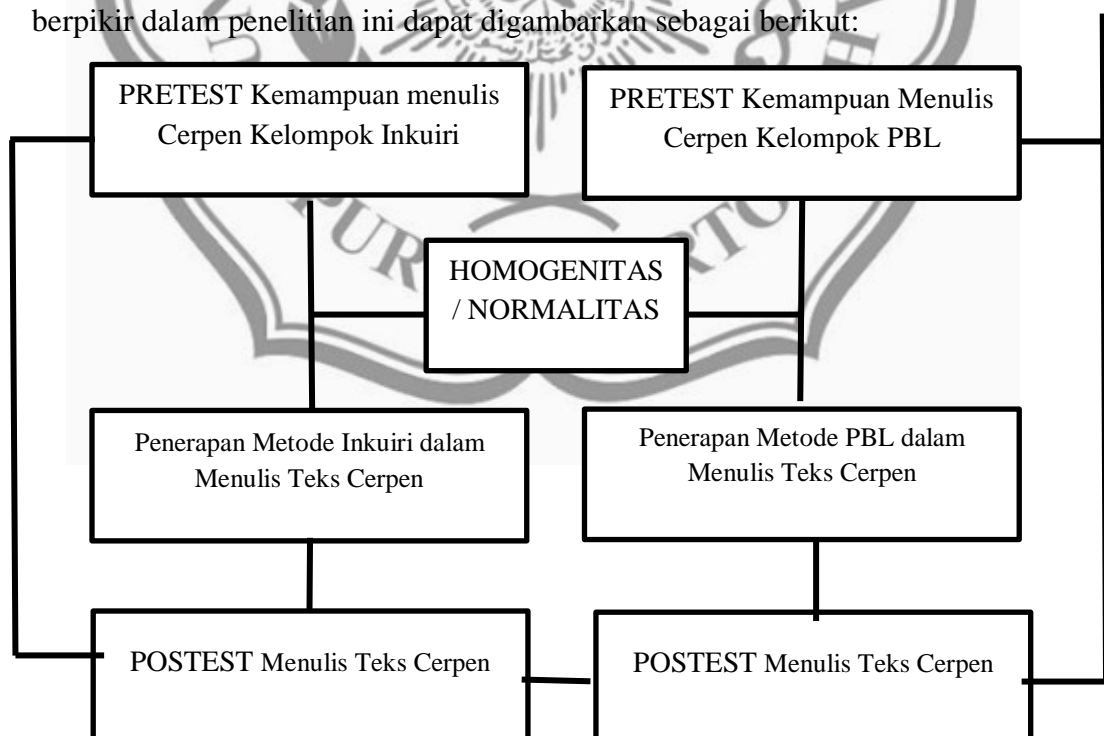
berpikir dalam penelitian ini dapat digambarkan sebagai berikut:

PRETEST Kemampuan menulis Cerpen Kelompok Inkuiri

PRETEST Kemampuan Menulis Cerpen Kelompok PBL

HOMOGENITAS / NORMALITAS

Penerapan Metode Inkuiri dalam Menulis Teks Cerpen

Penerapan Metode PBL dalam Menulis Teks Cerpen

POSTEST Menulis Teks Cerpen

POSTEST Menulis Teks Cerpen